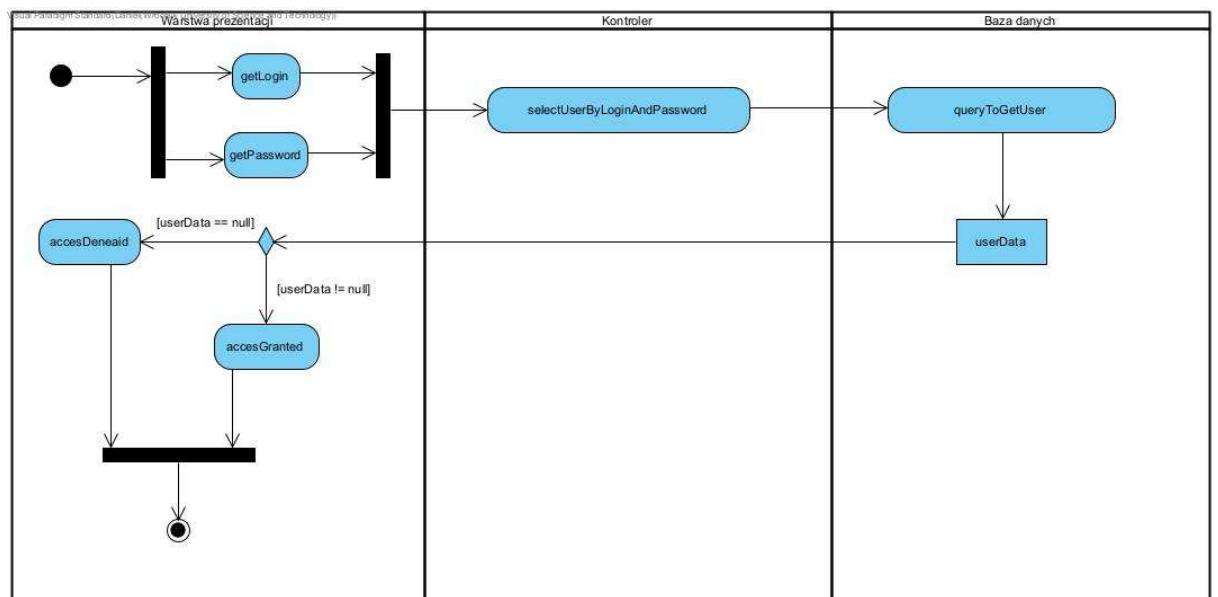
Visual Paradigm Standard(Daniel(Wroclaw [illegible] of Science and Technology))

Warstwa prezentacji

Kontroler

Baza danych

getLogin

getPassword

selectUserByLoginAndPassword

queryToGetUser

userData

[userData == null]

accesDeneaid

[userData != null]

accesGranted